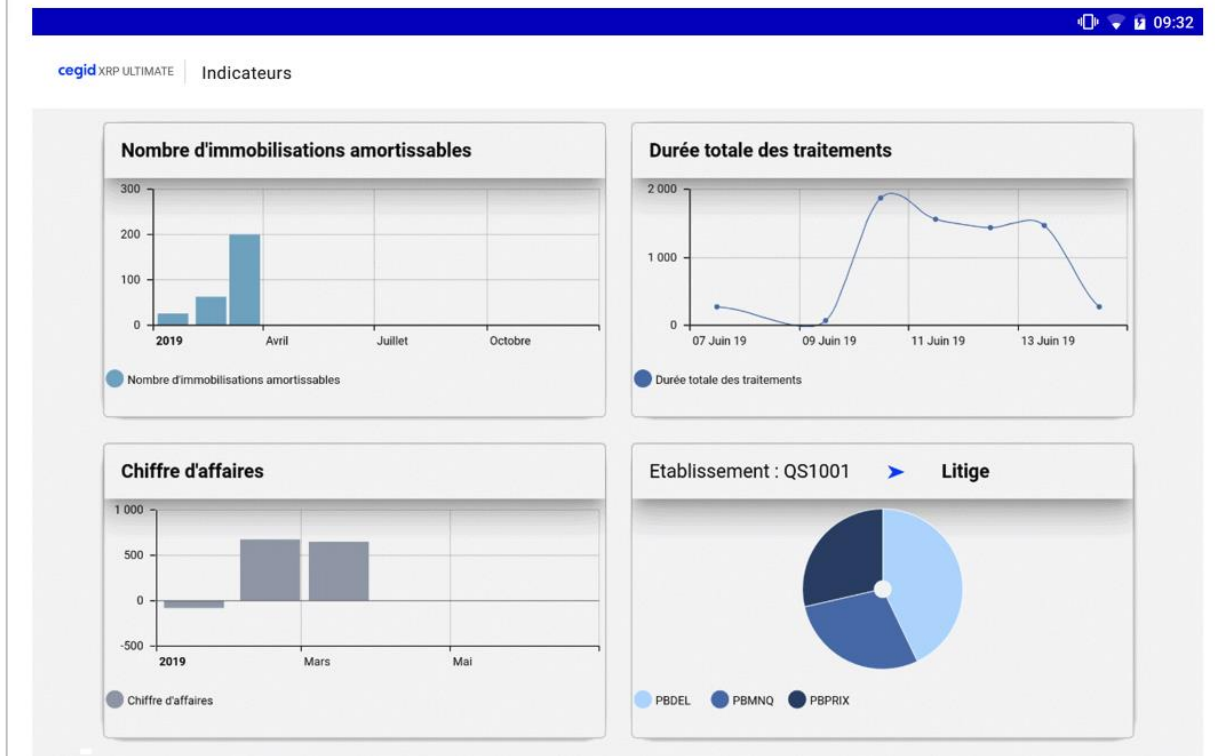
09:32

cegid XRP ULTIMATE Indicateurs

Nombre d'immobilisations amortissables

300
200
100
0
2019 Avril Juillet Octobre

Nombre d'immobilisations amortissables

Durée totale des traitements

2 000
1 000
0
07 Juin 19 09 Juin 19 11 Juin 19 13 Juin 19

Durée totale des traitements

Chiffre d'affaires

1 000
500
0
-500
2019 Mars Mai

Chiffre d'affaires

Etablissement : QS1001 ➤ Litige

PBDEL PBMNQ PBPRIX